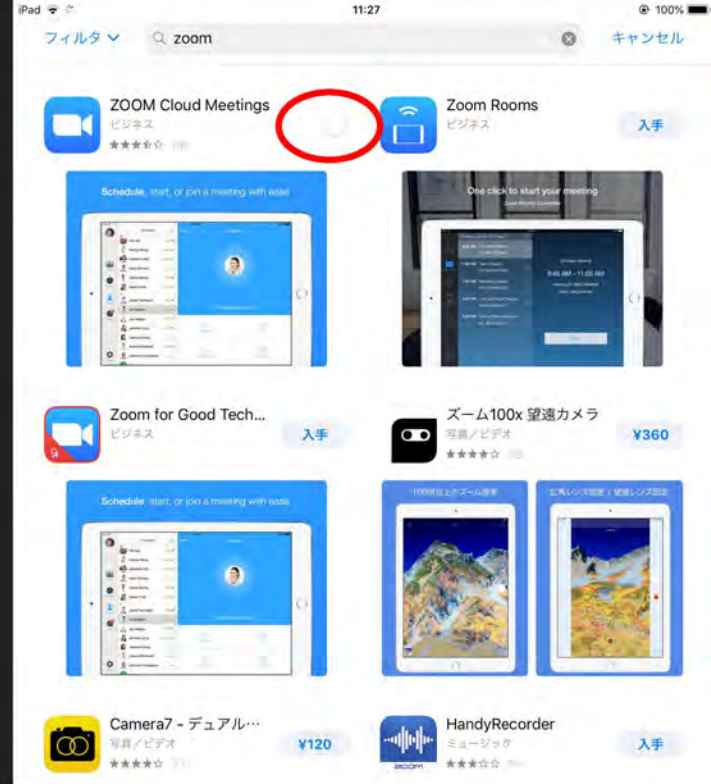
iPad 11:27 100%

フィルタ zoom キャンセル

ZOOM Cloud Meetings
ビジネス

Zoom Rooms
ビジネス
入手

Schedule, start, or join a meeting with ease

One click to start your meeting

Zoom for Good Tech...
ビジネス
入手

ズーム100x 望遠カメラ
写真／ビデオ
¥360

Schedule, start, or join a meeting with ease

100倍以上のズーム倍率

広角レンズ設定｜望遠レンズ設定

Camera7 - デュアル…
写真／ビデオ
¥120

HandyRecorder
ミュージック
入手